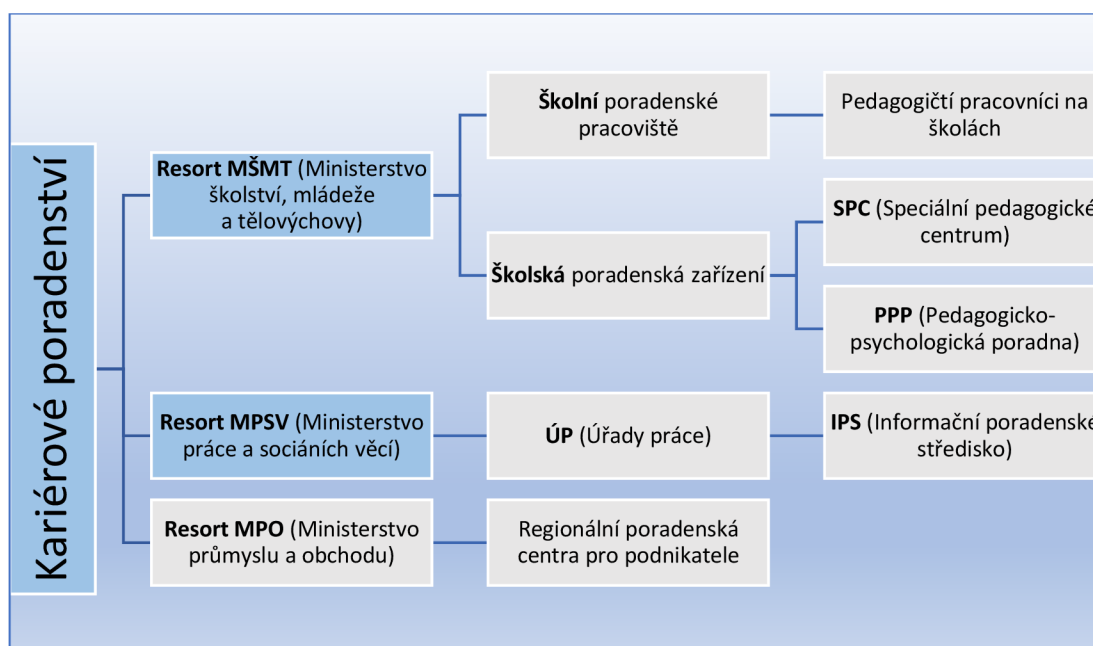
Kariérové poradenství

**Resort MŠMT** (Ministerstvo školství, mládeže a tělovýchovy)

**Školní** poradenské pracoviště

Pedagogičtí pracovníci na školách

**Školská** poradenská zařízení

**SPC** (Speciální pedagogické centrum)

**PPP** (Pedagogicko-psychologická poradna)

**Resort MPSV** (Ministerstvo práce a sociáních věcí)

**ÚP** (Úřady práce)

**IPS** (Informační poradenské středisko)

**Resort MPO** (Ministerstvo průmyslu a obchodu)

Regionální poradenská centra pro podnikatele